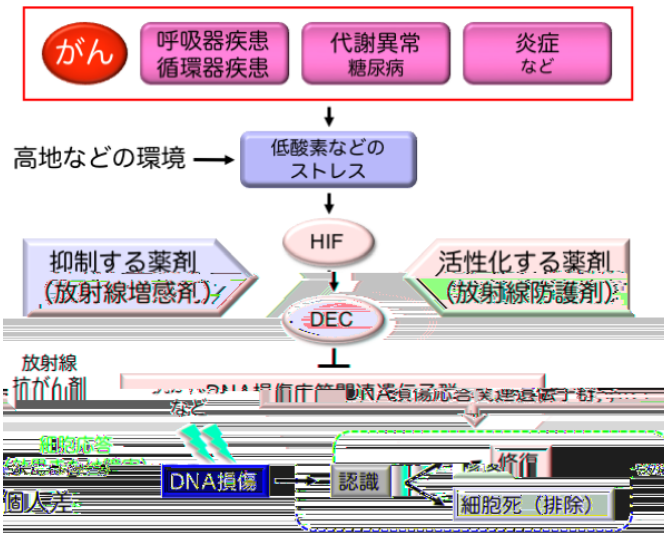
がん

呼吸器疾患
循環器疾患

代謝異常
糖尿病

炎症
など

高地などの環境

低酸素などの
ストレス

HIF

抑制する薬剤
(放射線増感剤)

活性化する薬剤
(放射線防護剤)

DEC

放射線
抗がん剤
など

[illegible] DNA損傷応答関連遺伝子群 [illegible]

細胞応答
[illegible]

個人差

DNA損傷

認識

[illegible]修復

細胞死（排除）